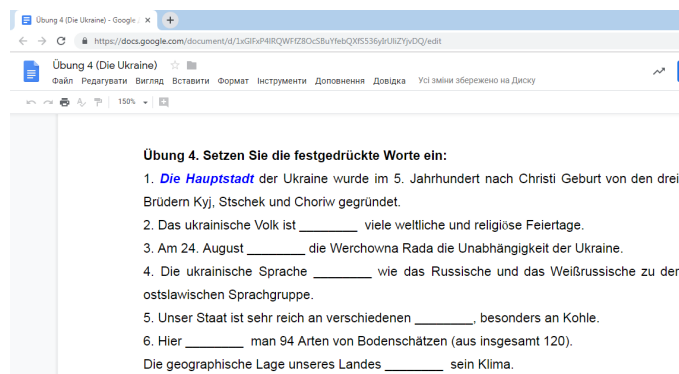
Übung 4 (Die Ukraine) - Google ×
+
https://docs.google.com/document/d/1xGlFxP4lRQWFfZ8OcSBuYfebQXfS536ylrUliZYjvDQ/edit
Übung 4 (Die Ukraine)
Файл Редагувати Вигляд Вставити Формат Інструменти Доповнення Довідка Усі зміни збережено на Диску
150%

Übung 4. Setzen Sie die festgedrückte Worte ein:

1. Die Hauptstadt der Ukraine wurde im 5. Jahrhundert nach Christi Geburt von den drei Brüdern Kyj, Stschek und Choriw gegründet.

2. Das ukrainische Volk ist ________ viele weltliche und religiöse Feiertage.

3. Am 24. August ________ die Werchowna Rada die Unabhängigkeit der Ukraine.

4. Die ukrainische Sprache ________ wie das Russische und das Weißrussische zu der ostslawischen Sprachgruppe.

5. Unser Staat ist sehr reich an verschiedenen ________, besonders an Kohle.

6. Hier ________ man 94 Arten von Bodenschätzen (aus insgesamt 120).

Die geographische Lage unseres Landes ________ sein Klima.